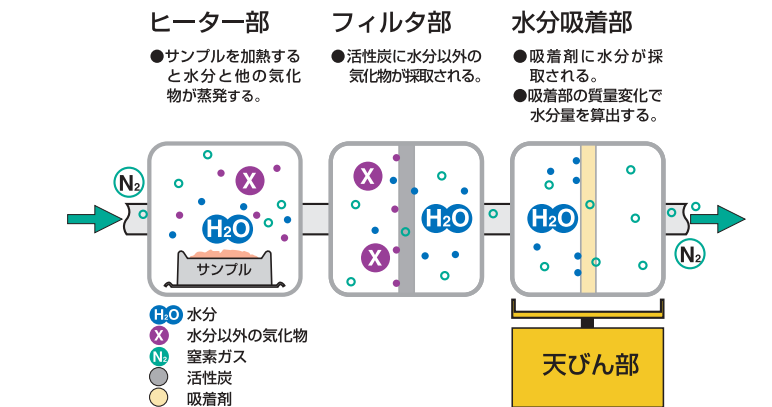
ヒーター部

●サンプルを加熱すると水分と他の気化物が蒸発する。

フィルタ部

●活性炭に水分以外の気化物が採取される。

水分吸着部

●吸着剤に水分が採取される。
●吸着部の質量変化で水分量を算出する。

$N_2$

X

$H_2O$

サンプル

X

$H_2O$

X

$H_2O$

$N_2$

天びん部

$H_2O$ 水分
X 水分以外の気化物
$N_2$ 窒素ガス
活性炭
吸着剤